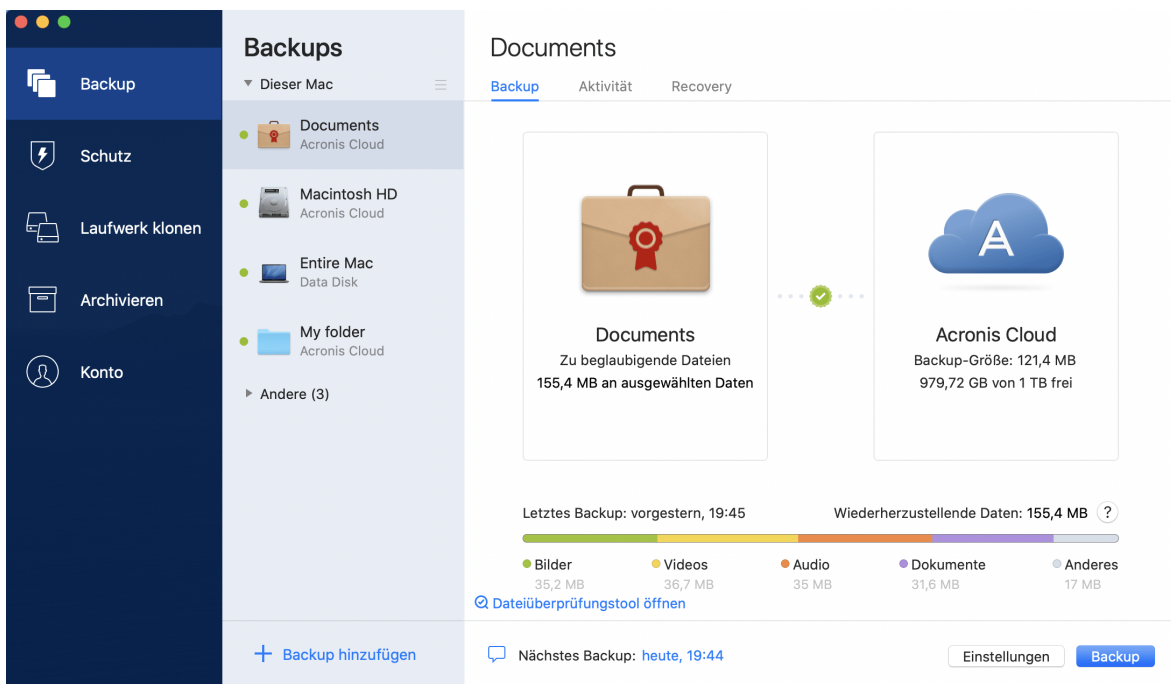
Backup

Schutz

Laufwerk klonen

Archivieren

Konto

Backups

Dieser Mac

Documents
Acronis Cloud

Macintosh HD
Acronis Cloud

Entire Mac
Data Disk

My folder
Acronis Cloud

Andere (3)

+ Backup hinzufügen

Documents

Backup Aktivität Recovery

Documents
Zu beglaubigende Dateien
155,4 MB an ausgewählten Daten

A

Acronis Cloud
Backup-Größe: 121,4 MB
979,72 GB von 1 TB frei

Letztes Backup: vorgestern, 19:45

Wiederherzustellende Daten: 155,4 MB ?

| Bilder | Videos | Audio | Dokumente | Anderes |
|---|---|---|---|---|
| 35,2 MB | 36,7 MB | 35 MB | 31,6 MB | 17 MB |

Dateiüberprüfungstool öffnen

Nächstes Backup: heute, 19:44

Einstellungen

Backup